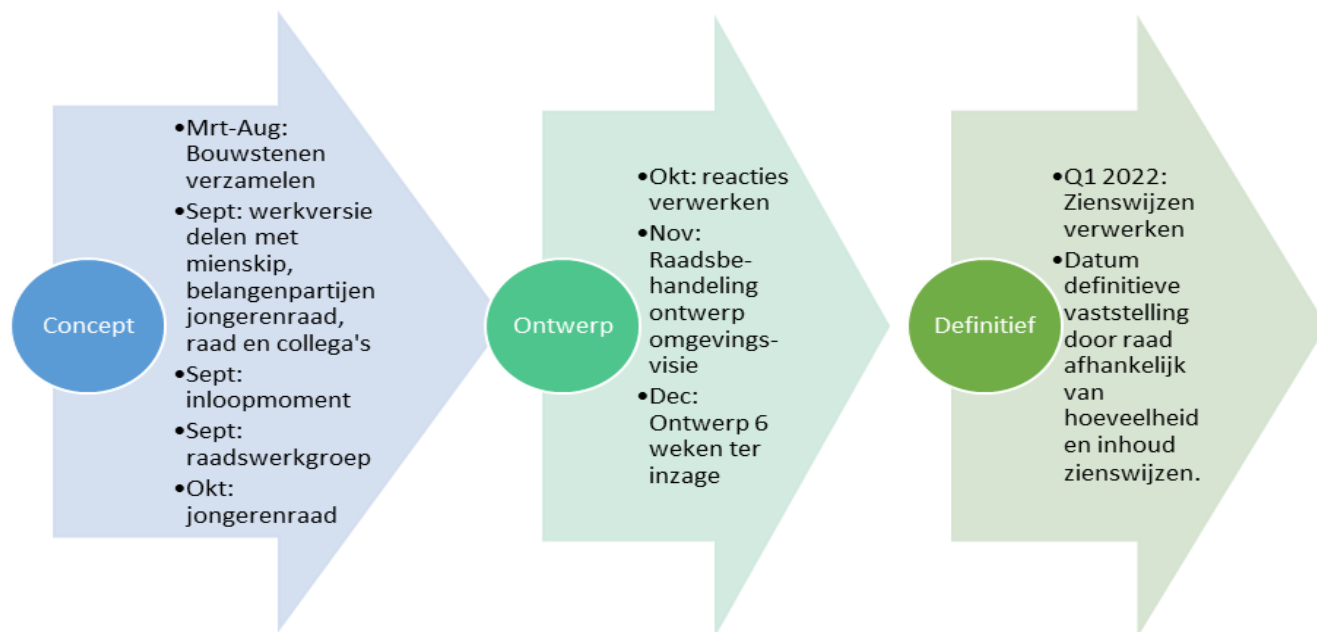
Concept

•Mrt-Aug: Bouwstenen verzamelen
•Sept: werkversie delen met mienskip, belangenpartijen jongerenraad, raad en collega's
•Sept: inloopmoment
•Sept: raadswerkgroep
•Okt: jongerenraad

Ontwerp

•Okt: reacties verwerken
•Nov: Raadsbehandeling ontwerp omgevingsvisie
•Dec: Ontwerp 6 weken ter inzage

Definitief

•Q1 2022: Zienswijzen verwerken
•Datum definitieve vaststelling door raad afhankelijk van hoeveelheid en inhoud zienswijzen.